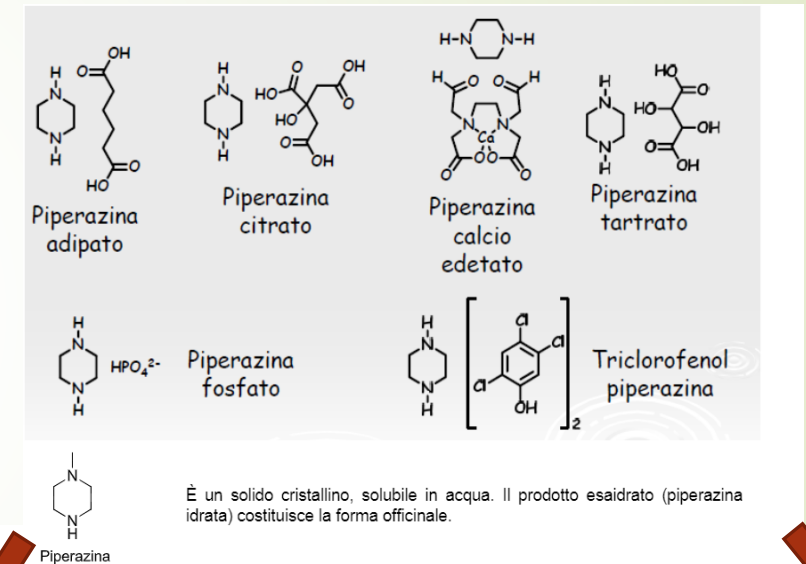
H-N N-H

H N N H OH O O HO Piperazina adipato

H N N H HO O OH O HO O OH Piperazina citrato

H O H O N Ca N O O O O Piperazina calcio edetato

H N N H HO O HO OH O OH Piperazina tartrato

H N N H $HPO_4^{2-}$ Piperazina fosfato

H N N H Cl Cl Cl OH $]_2$ Triclorofenol piperazina

N N H Piperazina

È un solido cristallino, solubile in acqua. Il prodotto esaidrato (piperazina idrata) costituisce la forma officinale.